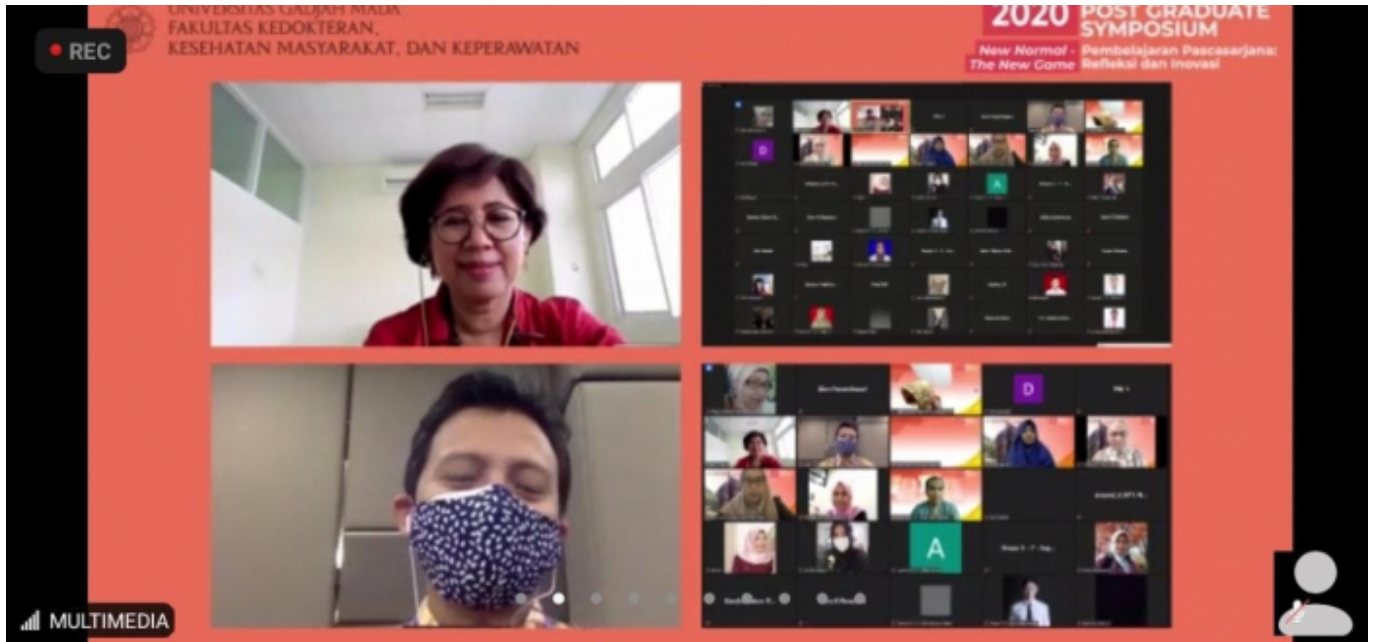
REC

UNIVERSITAS GADJAH MADA
FAKULTAS KEDOKTERAN,
KESEHATAN MASYARAKAT, DAN KEPERAWATAN

2020 POST GRADUATE SYMPOSIUM

New Normal - The New Game

Pembelajaran Pascasarjana: Refleksi dan Inovasi

D

A

D

A

MULTIMEDIA